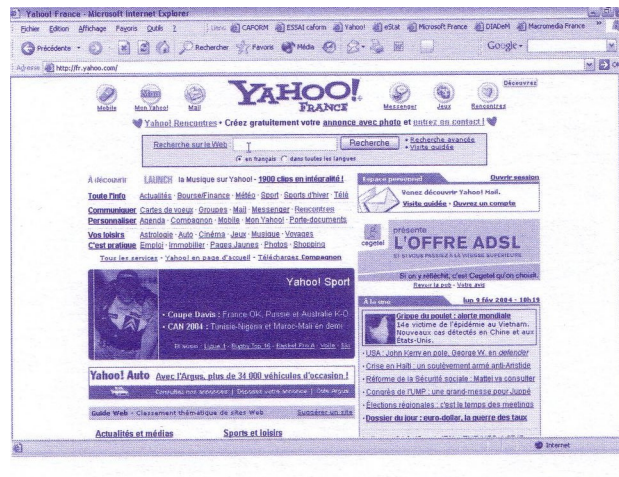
Yahoo! France - Microsoft Internet Explorer

Fichier Edition Affichage Favoris Outils ?

Liens CAPORM ESSAI caform Yahoo! eStat Microsoft France DIADeM Macromedia France

Précédente Rechercher Favoris Média Google

Adresse http://fr.yahoo.com/

Mobile Mon Yahoo! Mail YAHOO! FRANCE Messenger Jeux Rencontres Découvrez

Yahoo! Rencontres - Créez gratuitement votre annonce avec photo et entrez en contact !

Recherche sur le Web : Recherche • Recherche avancée • Visite guidée

en français dans toutes les langues

A découvrir LAUNCH la Musique sur Yahoo! - 1900 clips en intégralité !

Toute l'info Actualités · Bourse/Finance · Météo · Sport · Sports d'hiver · Télé

Communiquer Cartes de voeux · Groupes · Mail · Messenger · Rencontres

Personnaliser Agenda · Compagnon · Mobile · Mon Yahoo! · Porte-documents

Vos loisirs Astrologie · Auto · Cinéma · Jeux · Musique · Voyages

C'est pratique Emploi · Immobilier · Pages Jaunes · Photos · Shopping

Tous les services · Yahoo! en page d'accueil · Téléchargez Compagnon

Yahoo! Sport

• Coupe Davis : France OK, Russie et Australie K-O

• CAN 2004 : Tunisie-Nigéria et Maroc-Mali en demi

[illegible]

Yahoo! Auto Avec L'Argus, plus de 34 000 véhicules d'occasion !

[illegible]

Guide Web - Classement thématique de sites Web Suggérer un site

Actualités et médias Sports et loisirs

Espace personnel Ouvrir session

Venez découvrir Yahoo! Mail.

Visite guidée · Ouvrez un compte

cegetel présente L'OFFRE ADSL

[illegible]

Si on y réfléchit, c'est Cegetel qu'on choisit.

Revoir la pub · Votre avis

A la une lun 2 fév 2004 - 10h19

Grippe du poulet : alerte mondiale 14e victime de l'épidémie au Vietnam. Nouveaux cas détectés en Chine et aux Etats-Unis.

• USA : John Kerry en pole, George W. en defender

• Crise en Haïti : un soulèvement armé anti-Aristide

• Réforme de la Sécurité sociale : Mattei va consulter

• Congrès de l'UMP : une grand-messe pour Juppé

• Elections régionales : c'est le temps des meetings

Dossier du jour : euro-dollar, la guerre des taux

Internet